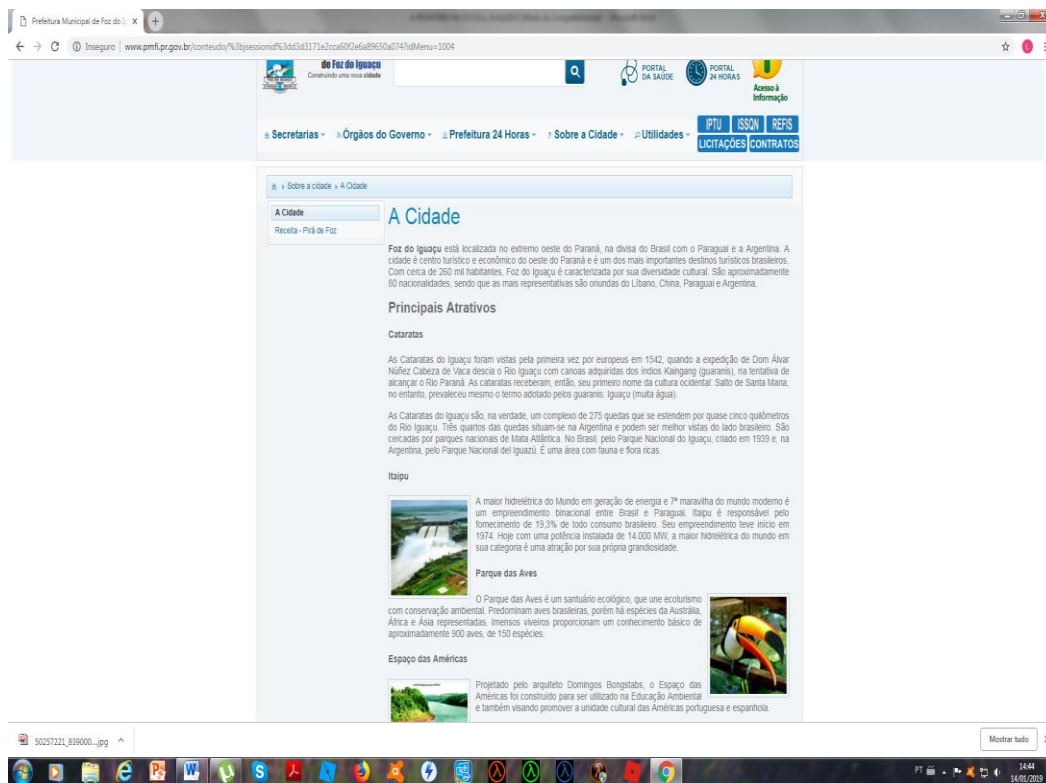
Prefeitura Municipal de Foz do I ×

Inseguro | www.pmfi.pr.gov.br/conteudo/%3bjsessionid%3dd3d3171e2cca60f2e6a89650a0747idMenu=1004

de Foz do Iguaçu
Construindo uma nova cidade

PORTAL DA SAÚDE

PORTAL 24 HORAS

Acesso à Informação

Secretarias - Órgãos do Governo - Prefeitura 24 Horas - Sobre a Cidade - Utilidades -

IPTU ISSQN REFIS LICITAÇÕES CONTRATOS

› Sobre a cidade › A Cidade

A Cidade
Receita - Pirá de Foz

A Cidade

Foz do Iguaçu está localizada no extremo oeste do Paraná, na divisa do Brasil com o Paraguai e a Argentina. A cidade é centro turístico e econômico do oeste do Paraná e é um dos mais importantes destinos turísticos brasileiros. Com cerca de 260 mil habitantes, Foz do Iguaçu é caracterizada por sua diversidade cultural. São aproximadamente 80 nacionalidades, sendo que as mais representativas são oriundas do Líbano, China, Paraguai e Argentina.

Principais Atrativos

Cataratas

As Cataratas do Iguaçu foram vistas pela primeira vez por europeus em 1542, quando a expedição de Dom Álvar Núñez Cabeza de Vaca descia o Rio Iguaçu com canoas adquiridas dos índios Kaingang (guaranis), na tentativa de alcançar o Rio Paraná. As cataratas receberam, então, seu primeiro nome da cultura ocidental: Salto de Santa Maria, no entanto, prevaleceu mesmo o termo adotado pelos guaranis: Iguaçu (muita água).

As Cataratas do Iguaçu são, na verdade, um complexo de 275 quedas que se estendem por quase cinco quilômetros do Rio Iguaçu. Três quartos das quedas situam-se na Argentina e podem ser melhor vistas do lado brasileiro. São cercadas por parques nacionais de Mata Atlântica. No Brasil, pelo Parque Nacional do Iguaçu, criado em 1939 e, na Argentina, pelo Parque Nacional del Iguazú. É uma área com fauna e flora ricas.

Itaipu

A maior hidrelétrica do Mundo em geração de energia e 7ª maravilha do mundo moderno é um empreendimento binacional entre Brasil e Paraguai. Itaipu é responsável pelo fornecimento de 19,3% de todo consumo brasileiro. Seu empreendimento teve início em 1974. Hoje com uma potência instalada de 14.000 MW, a maior hidrelétrica do mundo em sua categoria é uma atração por sua própria grandiosidade.

Parque das Aves

O Parque das Aves é um santuário ecológico, que une ecoturismo com conservação ambiental. Predominam aves brasileiras, porém há espécies da Austrália, África e Ásia representadas. Imensos viveiros proporcionam um conhecimento básico de aproximadamente 900 aves, de 150 espécies.

Espaço das Américas

Projetado pelo arquiteto Domingos Bongstabs, o Espaço das Américas foi construído para ser utilizado na Educação Ambiental e também visando promover a unidade cultural das Américas portuguesa e espanhola.

50257221_839000....jpg ^

Mostrar tudo

PT 14:44 14/01/2019